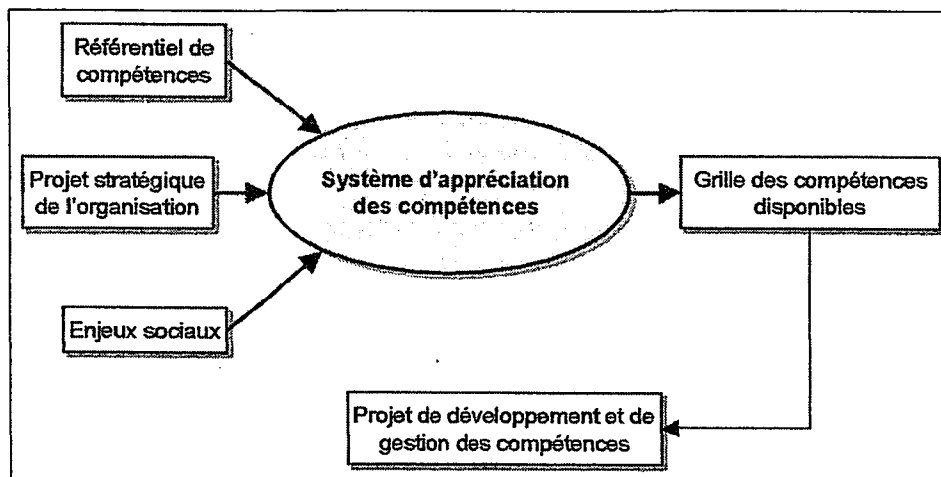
Référentiel de compétences

Projet stratégique de l'organisation

Enjeux sociaux

Système d'appréciation des compétences

Grille des compétences disponibles

Projet de développement et de gestion des compétences